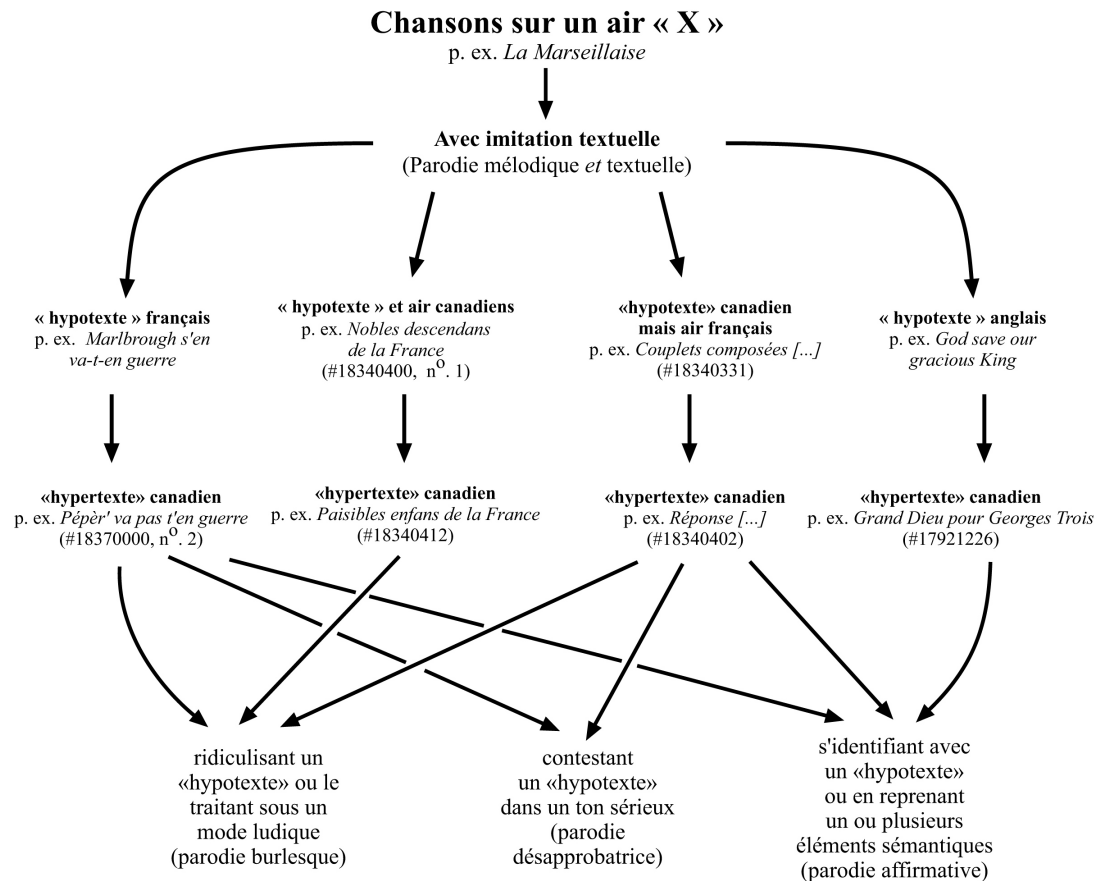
**Chansons sur un air « X »**
p. ex. *La Marseillaise*

**Avec imitation textuelle**
(Parodie mélodique *et* textuelle)

**« hypotexte » français**
p. ex. *Marlbrough s'en va-t-en guerre*

**« hypotexte » et air canadiens**
p. ex. *Nobles descendans de la France*
(#18340400, n$^{o}$. 1)

**«hypotexte» canadien mais air français**
p. ex. *Couplets composées [...]*
(#18340331)

**« hypotexte » anglais**
p. ex. *God save our gracious King*

**«hypertexte» canadien**
p. ex. *Pépèr' va pas t'en guerre*
(#18370000, n$^{o}$. 2)

**«hypertexte» canadien**
p. ex. *Paisibles enfans de la France*
(#18340412)

**«hypertexte» canadien**
p. ex. *Réponse [...]*
(#18340402)

**«hypertexte» canadien**
p. ex. *Grand Dieu pour Georges Trois*
(#17921226)

ridiculisant un «hypotexte» ou le traitant sous un mode ludique (parodie burlesque)

contestant un «hypotexte» dans un ton sérieux (parodie désapprobatrice)

s'identifiant avec un «hypotexte» ou en reprenant un ou plusieurs éléments sémantiques (parodie affirmative)